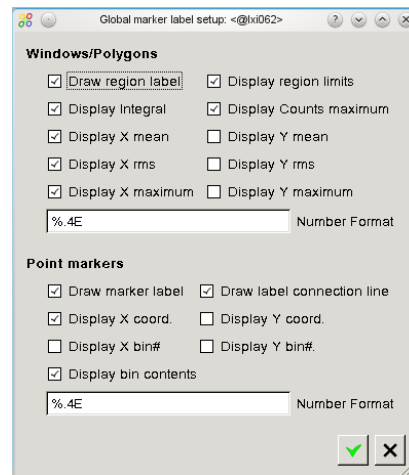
Global marker label setup: <@lxi062>

Windows/Polygons

☑ Draw region label ☑ Display region limits

☑ Display Integral ☑ Display Counts maximum

☑ Display X mean ☐ Display Y mean

☑ Display X rms ☐ Display Y rms

☑ Display X maximum ☐ Display Y maximum

%.4E Number Format

Point markers

☑ Draw marker label ☑ Draw label connection line

☑ Display X coord. ☐ Display Y coord.

☐ Display X bin# ☐ Display Y bin#.

☑ Display bin contents

%.4E Number Format

✓ ✕